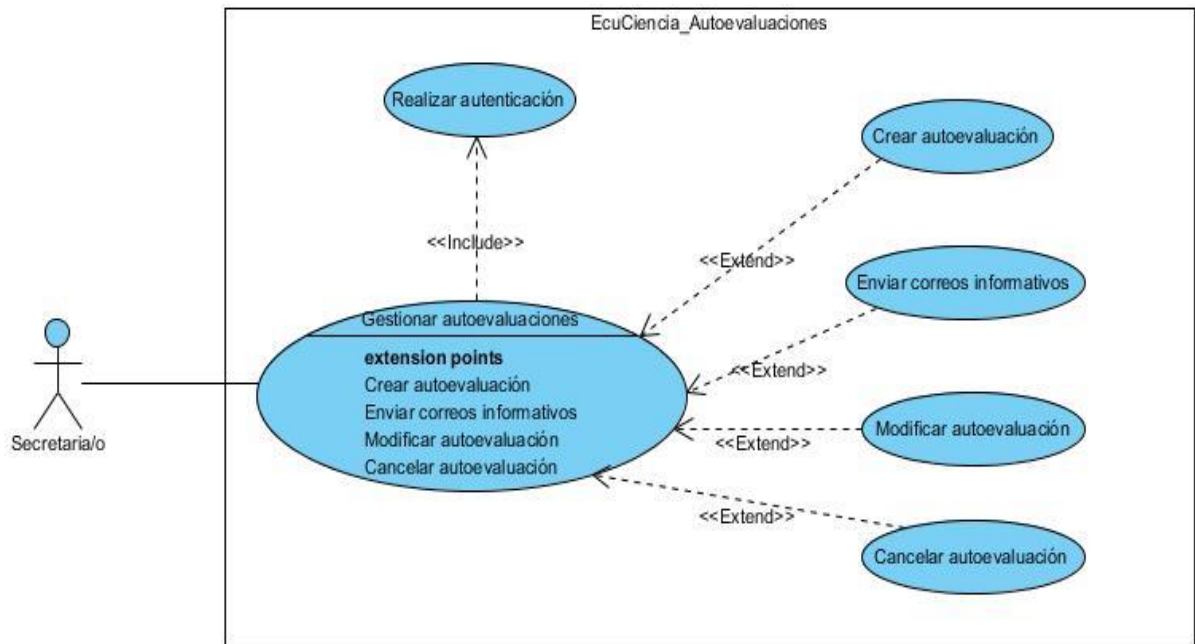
EcuCiencia_Autoevaluaciones

Realizar autenticación

Crear autoevaluación

<<Include>>

<<Extend>>

Enviar correos informativos

Gestionar autoevaluaciones

extension points
Crear autoevaluación
Enviar correos informativos
Modificar autoevaluación
Cancelar autoevaluación

<<Extend>>

Secretaria/o

<<Extend>>

Modificar autoevaluación

<<Extend>>

Cancelar autoevaluación